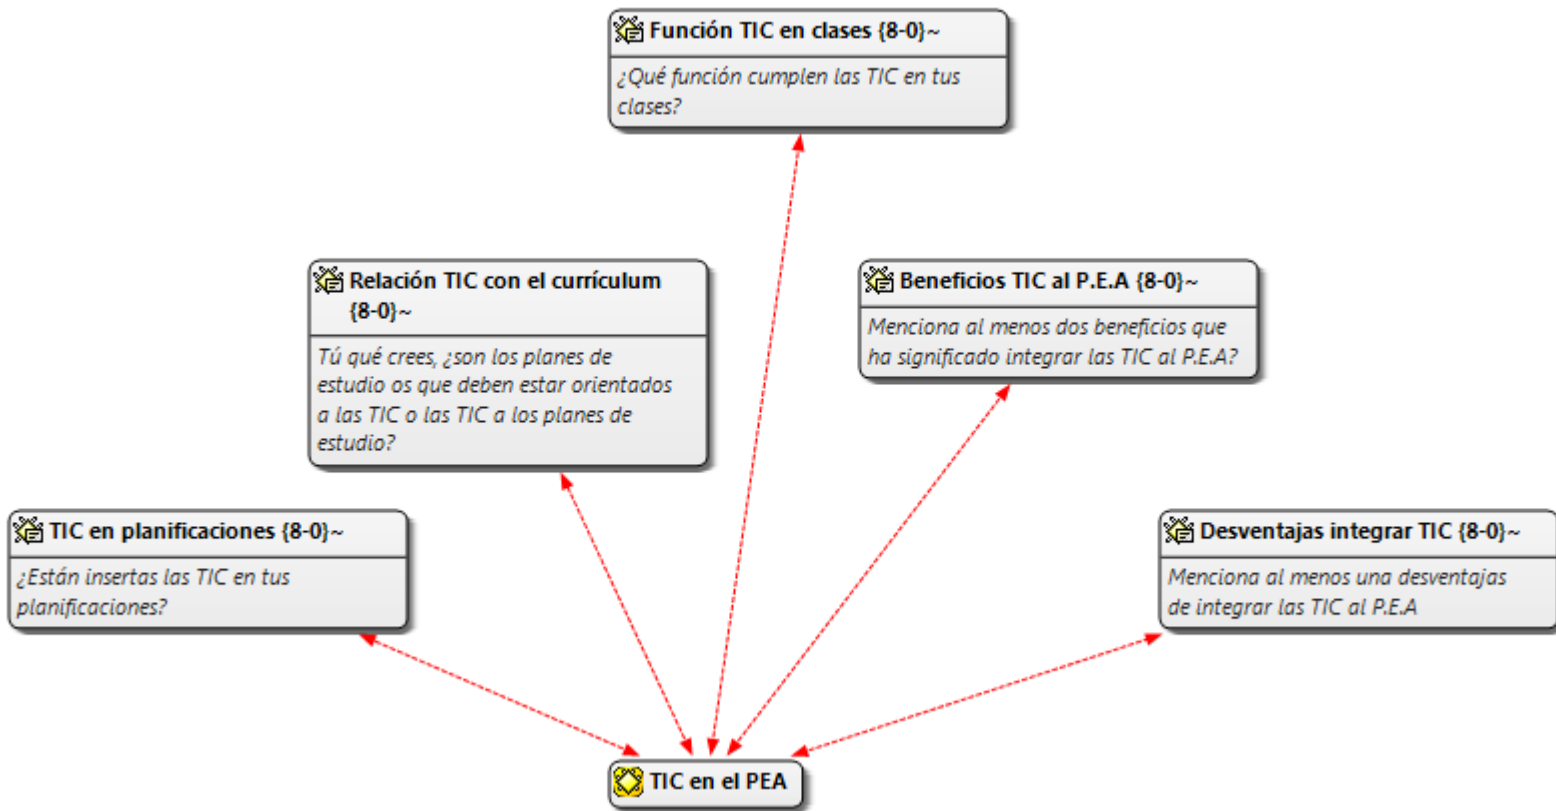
Función TIC en clases {8-0}~

¿Qué función cumplen las TIC en tus clases?

Relación TIC con el currículum {8-0}~

Tú qué crees, ¿son los planes de estudio os que deben estar orientados a las TIC o las TIC a los planes de estudio?

Beneficios TIC al P.E.A {8-0}~

Menciona al menos dos beneficios que ha significado integrar las TIC al P.E.A?

TIC en planificaciones {8-0}~

¿Están insertas las TIC en tus planificaciones?

Desventajas integrar TIC {8-0}~

Menciona al menos una desventajas de integrar las TIC al P.E.A

TIC en el PEA